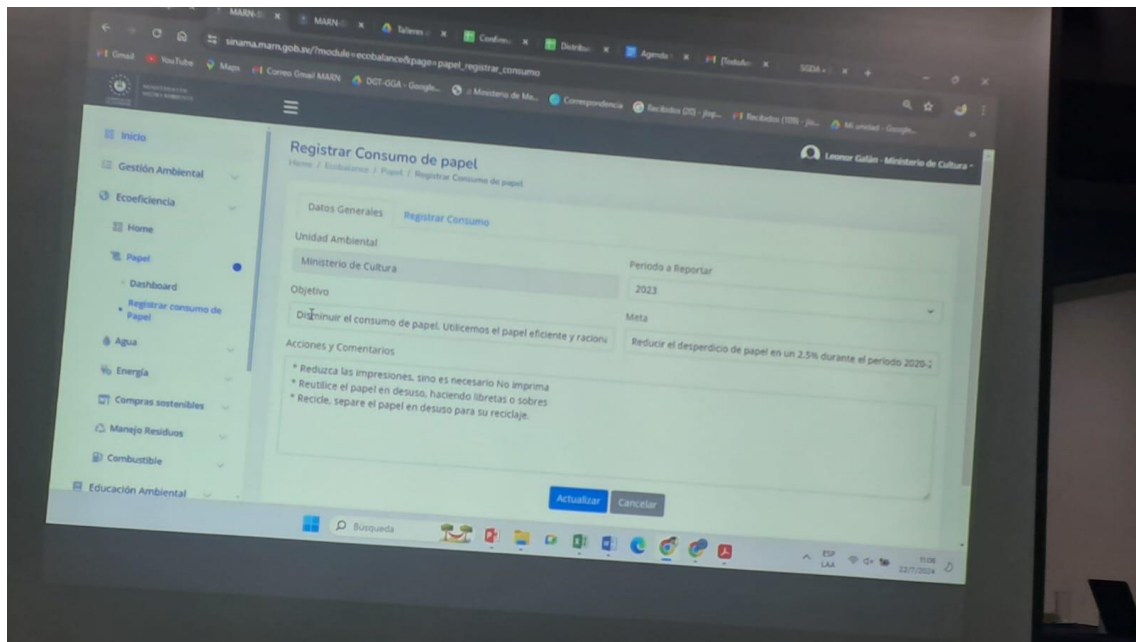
MARN- × MARN- × Talleres × Conforme × Distribu × Agenda × (Todos) × SGDA - × +

sinama.marn.gob.sv/?module=ecobalance&page=papel_registrar_consumo

Gmail YouTube Maps Correo Gmail MARN DGT-GGA - Google... Ministerio de Me... Correspondencia Recibidos (20) - jhg... Recibidos (109) - jo... Mi unidad - Google...

Inicio
Gestión Ambiental
Ecoeficiencia
Home
Papel
Dashboard
Registrar consumo de Papel
Agua
Energía
Compras sostenibles
Manejo Residuos
Combustible
Educación Ambiental

Leonor Galán - Ministerio de Cultura

Registrar Consumo de papel
Home / Ecobalance / Papel / Registrar Consumo de papel

Datos Generales Registrar Consumo

Unidad Ambiental
Ministerio de Cultura

Periodo a Reportar
2023

Objetivo
Disminuir el consumo de papel. Utilicemos el papel eficiente y racion

Meta
Reducir el desperdicio de papel en un 2.5% durante el periodo 2020-

Acciones y Comentarios
* Reduzca las impresiones, sino es necesario No imprima
* Reutilice el papel en desuso, haciendo libretas o sobres
* Recicle, separe el papel en desuso para su reciclaje.

Actualizar Cancelar

Búsqueda

ESP LAA 11:06 22/7/2024